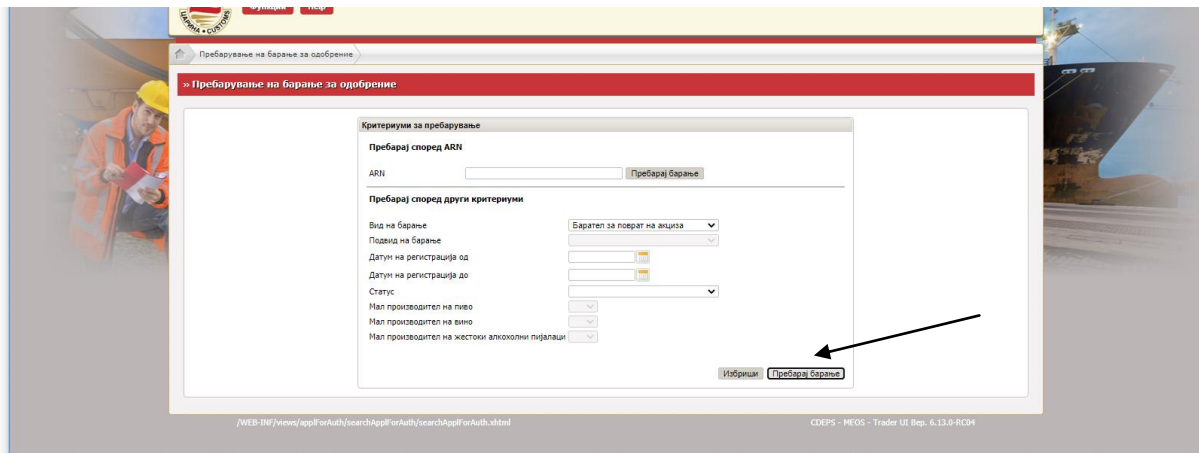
ЦАРИНА • CUSTOMS

Функции Help

Пребарување на барање за одобрение

» Пребарување на барање за одобрение

Критериуми за пребарување

Пребарај според ARN

ARN

Пребарај барање

Пребарај според други критериуми

Вид на барање Барател за поврат на акциза

Подвид на барање

Датум на регистрација од

Датум на регистрација до

Статус

Мал производител на пиво

Мал производител на вино

Мал производител на жестоки алкохолни пијалаци

Избриши Пребарај барање

/WEB-INF/views/applForAuth/searchApplForAuth/searchApplForAuth.xhtml

CDEPS - MEOS - Trader UI Вер. 6.13.0-RC04